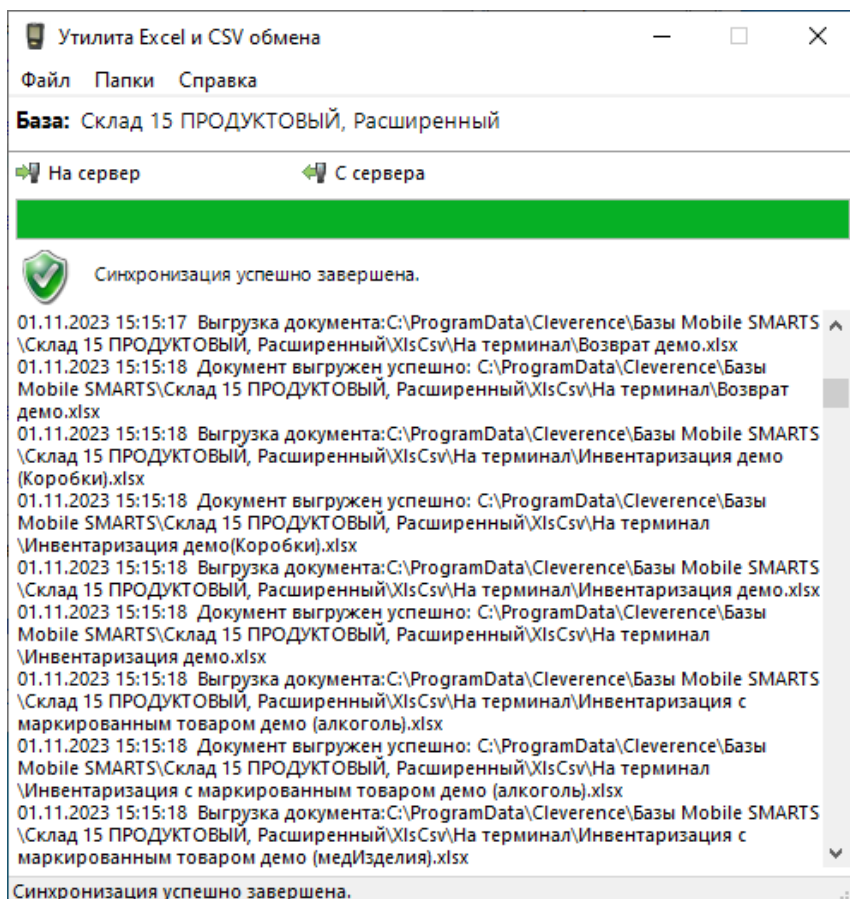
Утилита Excel и CSV обмена

Файл Папки Справка

База: Склад 15 ПРОДУКТОВЫЙ, Расширенный

На сервер С сервера

Синхронизация успешно завершена.

01.11.2023 15:15:17 Выгрузка документа:C:\ProgramData\Cleverence\Базы Mobile SMARTS \Склад 15 ПРОДУКТОВЫЙ, Расширенный\XlsCsv\На терминал\Возврат демо.xlsx
01.11.2023 15:15:18 Документ выгружен успешно: C:\ProgramData\Cleverence\Базы Mobile SMARTS\Склад 15 ПРОДУКТОВЫЙ, Расширенный\XlsCsv\На терминал\Возврат демо.xlsx
01.11.2023 15:15:18 Выгрузка документа:C:\ProgramData\Cleverence\Базы Mobile SMARTS \Склад 15 ПРОДУКТОВЫЙ, Расширенный\XlsCsv\На терминал\Инвентаризация демо (Коробки).xlsx
01.11.2023 15:15:18 Документ выгружен успешно: C:\ProgramData\Cleverence\Базы Mobile SMARTS\Склад 15 ПРОДУКТОВЫЙ, Расширенный\XlsCsv\На терминал \Инвентаризация демо(Коробки).xlsx
01.11.2023 15:15:18 Выгрузка документа:C:\ProgramData\Cleverence\Базы Mobile SMARTS \Склад 15 ПРОДУКТОВЫЙ, Расширенный\XlsCsv\На терминал\Инвентаризация демо.xlsx
01.11.2023 15:15:18 Документ выгружен успешно: C:\ProgramData\Cleverence\Базы Mobile SMARTS\Склад 15 ПРОДУКТОВЫЙ, Расширенный\XlsCsv\На терминал \Инвентаризация демо.xlsx
01.11.2023 15:15:18 Выгрузка документа:C:\ProgramData\Cleverence\Базы Mobile SMARTS \Склад 15 ПРОДУКТОВЫЙ, Расширенный\XlsCsv\На терминал\Инвентаризация с маркированным товаром демо (алкоголь).xlsx
01.11.2023 15:15:18 Документ выгружен успешно: C:\ProgramData\Cleverence\Базы Mobile SMARTS\Склад 15 ПРОДУКТОВЫЙ, Расширенный\XlsCsv\На терминал \Инвентаризация с маркированным товаром демо (алкоголь).xlsx
01.11.2023 15:15:18 Выгрузка документа:C:\ProgramData\Cleverence\Базы Mobile SMARTS \Склад 15 ПРОДУКТОВЫЙ, Расширенный\XlsCsv\На терминал\Инвентаризация с маркированным товаром демо (медИзделия).xlsx

Синхронизация успешно завершена.